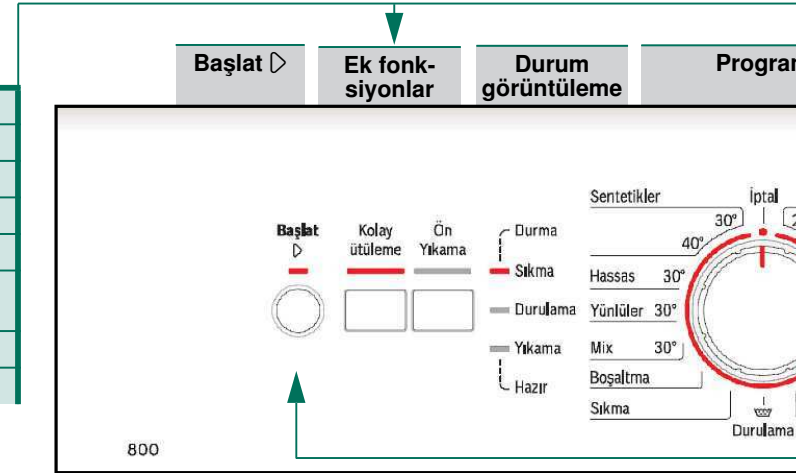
Başlat ▷

Ek fonksiyonlar

Durum görüntüleme

Progran

Başlat
▷

Kolay ütüleme

Ön Yıkama

Durma

Sıkma

Durulama

Yıkama

Hazır

Sentetikler

30°

40°

İptal

Hassas 30°

Yünlüler 30°

Mix 30°

Boşaltma

Sıkma

Durulama

800